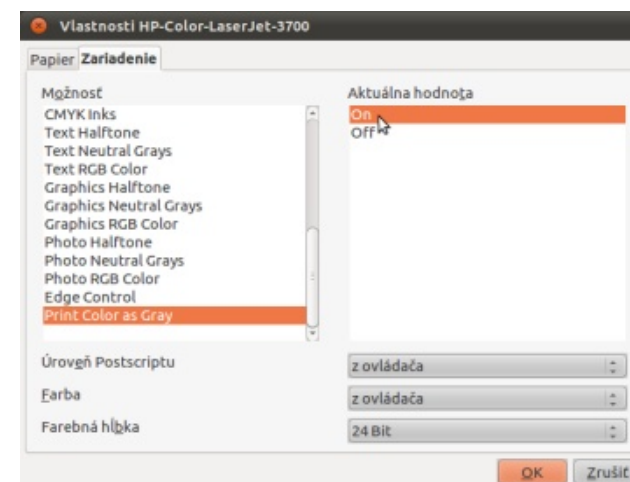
Vlastnosti HP-Color-LaserJet-3700

Papier Zariadenie

Možnosť
CMYK Inks
Text Halftone
Text Neutral Grays
Text RGB Color
Graphics Halftone
Graphics Neutral Grays
Graphics RGB Color
Photo Halftone
Photo Neutral Grays
Photo RGB Color
Edge Control
Print Color as Gray

Aktuálna hodnota
On
Off

Úroveň Postscriptu
z ovládača

Farba
z ovládača

Farebná hĺbka
24 Bit

OK
Zrušiť